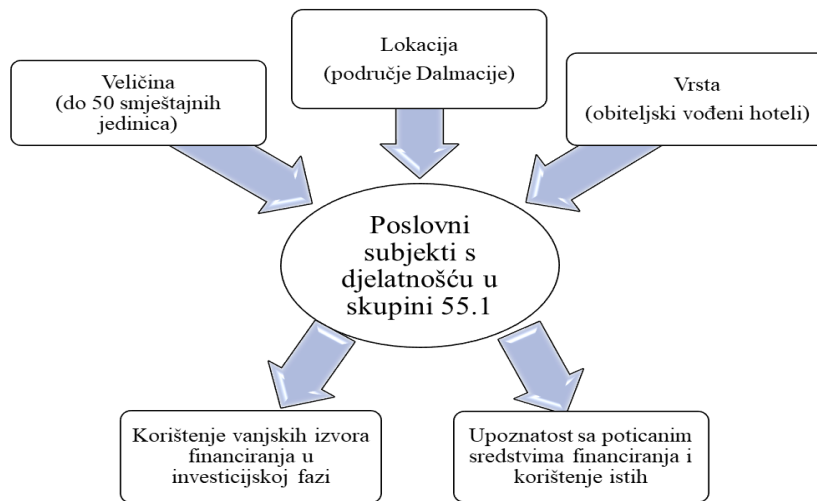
Veličina
(do 50 smještajnih jedinica)

Lokacija
(područje Dalmacije)

Vrsta
(obiteljski vođeni hoteli)

Poslovni subjekti s djelatnošću u skupini 55.1

Korištenje vanjskih izvora financiranja u investicijskoj fazi

Upoznatost sa poticanim sredstvima financiranja i korištenje istih